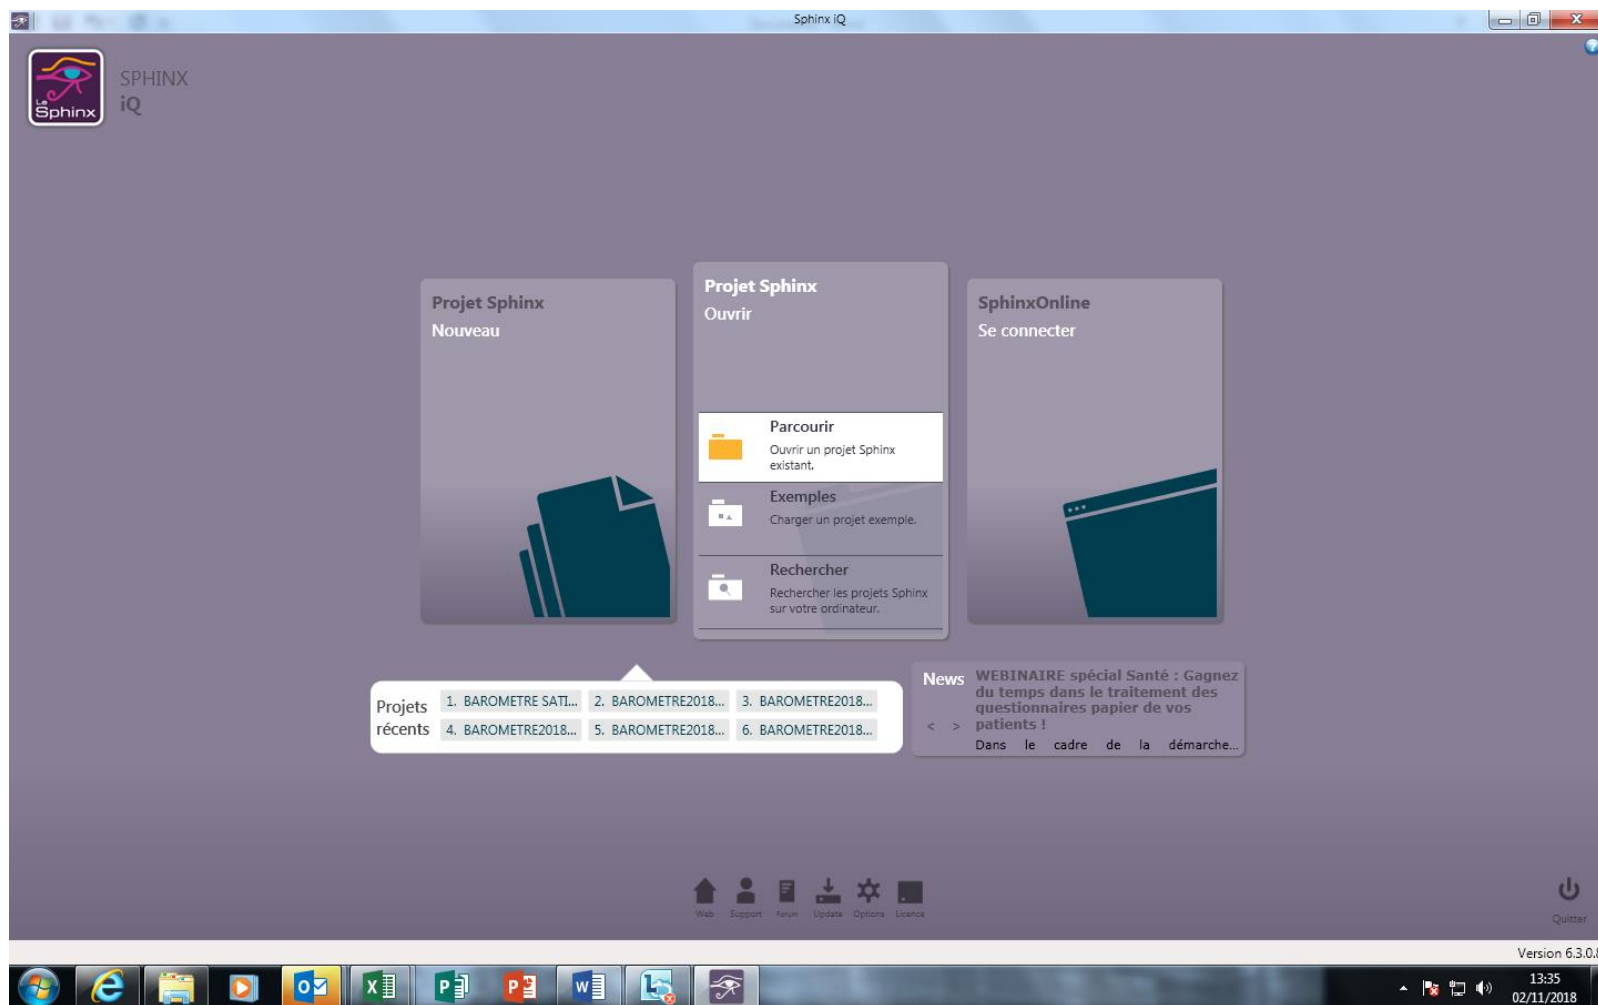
Sphinx iQ

Le Sphinx

SPHINX iQ

Projet Sphinx
Nouveau

Projet Sphinx
Ouvrir

Parcourir
Ouvrir un projet Sphinx existant.

Exemples
Charger un projet exemple.

Rechercher
Rechercher les projets Sphinx sur votre ordinateur.

SphinxOnline
Se connecter

Projets récents
1. BAROMETRE SATI...
2. BAROMETRE2018...
3. BAROMETRE2018...
4. BAROMETRE2018...
5. BAROMETRE2018...
6. BAROMETRE2018...

News
< >
WEBINAIRE spécial Santé : Gagnez du temps dans le traitement des questionnaires papier de vos patients !
Dans le cadre de la démarche...

Web Support Forum Update Options Licence

Quitter

Version 6.3.0.

13:35
02/11/2018